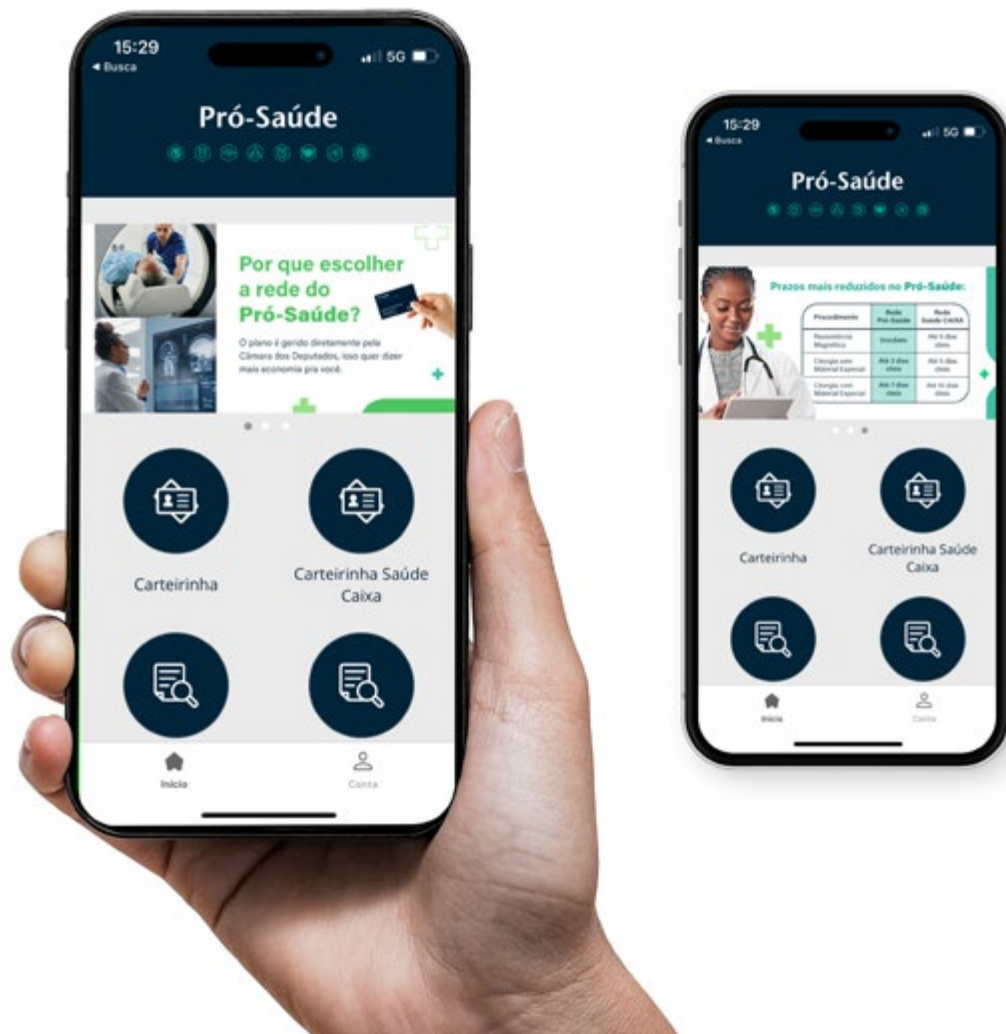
15:29
◂ Busca
5G

Pró-Saúde

Por que escolher a rede do Pró-Saúde?

O plano é gerido diretamente pela Câmara dos Deputados, isso quer dizer mais economia pra você.

Carteirinha

Carteirinha Saúde Caixa

Início

Conta

15:29
◂ Busca
5G

Pró-Saúde

Prazos mais reduzidos no Pró-Saúde:

| Procedimento | Rede Pró-Saúde | Rede Saúde CAIXA |
|---|---|---|
| Ressonância Magnética | Imediato | Até 5 dias úteis |
| Cirurgia sem Material Especial | Até 3 dias úteis | Até 5 dias úteis |
| Cirurgia com Material Especial | Até 7 dias úteis | Até 10 dias úteis |

Carteirinha

Carteirinha Saúde Caixa

Início

Conta